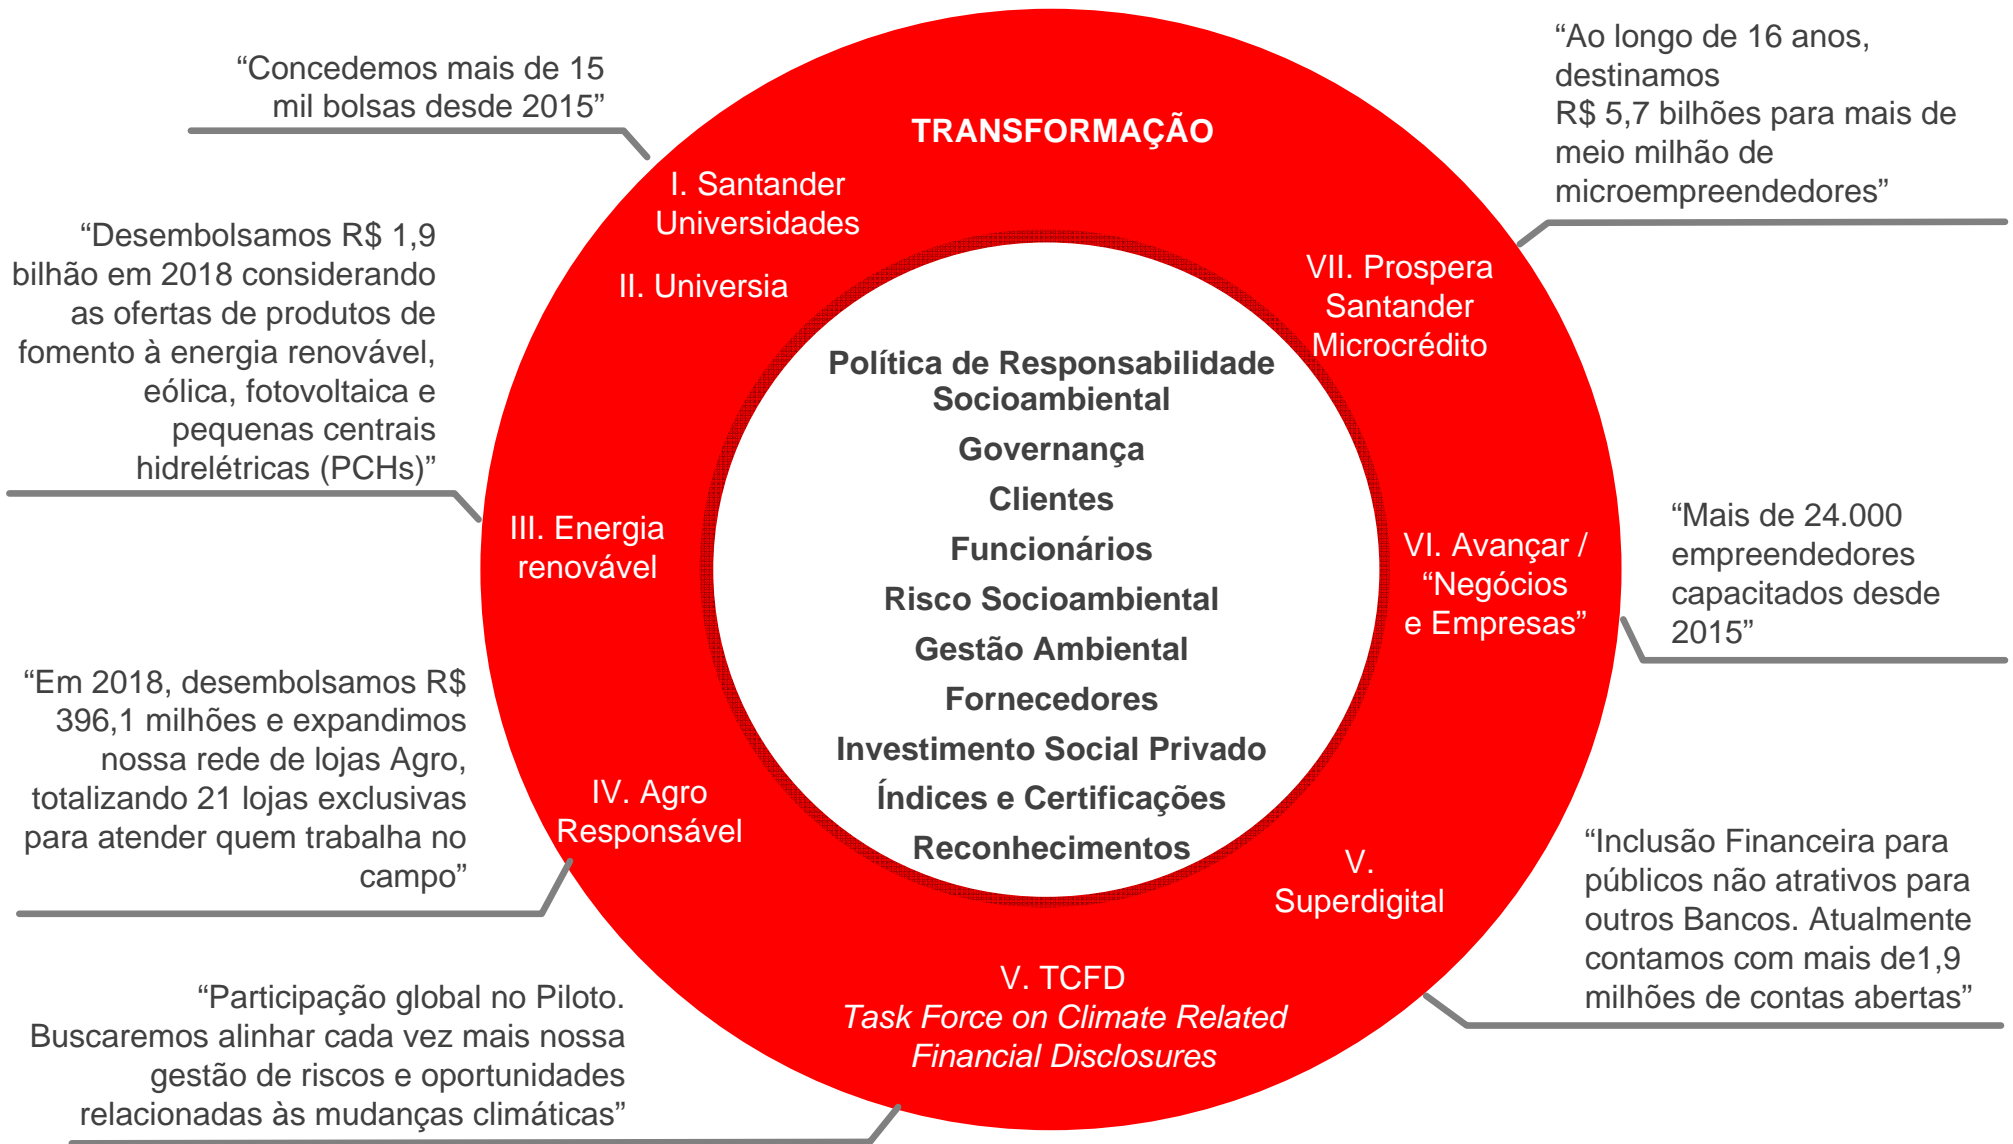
“Concedemos mais de 15 mil bolsas desde 2015”

TRANSFORMAÇÃO

“Ao longo de 16 anos, destinamos R$ 5,7 bilhões para mais de meio milhão de microempreendedores”

I. Santander Universidades

II. Universia

“Desembolsamos R$ 1,9 bilhão em 2018 considerando as ofertas de produtos de fomento à energia renovável, eólica, fotovoltaica e pequenas centrais hidrelétricas (PCHs)”

VII. Prospera Santander Microcrédito

Política de Responsabilidade Socioambiental

Governança

Clientes

Funcionários

Risco Socioambiental

Gestão Ambiental

Fornecedores

Investimento Social Privado

Índices e Certificações

Reconhecimentos

III. Energia renovável

VI. Avançar / “Negócios e Empresas”

“Mais de 24.000 empreendedores capacitados desde 2015”

“Em 2018, desembolsamos R$ 396,1 milhões e expandimos nossa rede de lojas Agro, totalizando 21 lojas exclusivas para atender quem trabalha no campo”

IV. Agro Responsável

V. Superdigital

“Inclusão Financeira para públicos não atrativos para outros Bancos. Atualmente contamos com mais de1,9 milhões de contas abertas”

V. TCFD
*Task Force on Climate Related Financial Disclosures*

“Participação global no Piloto. Buscaremos alinhar cada vez mais nossa gestão de riscos e oportunidades relacionadas às mudanças climáticas”